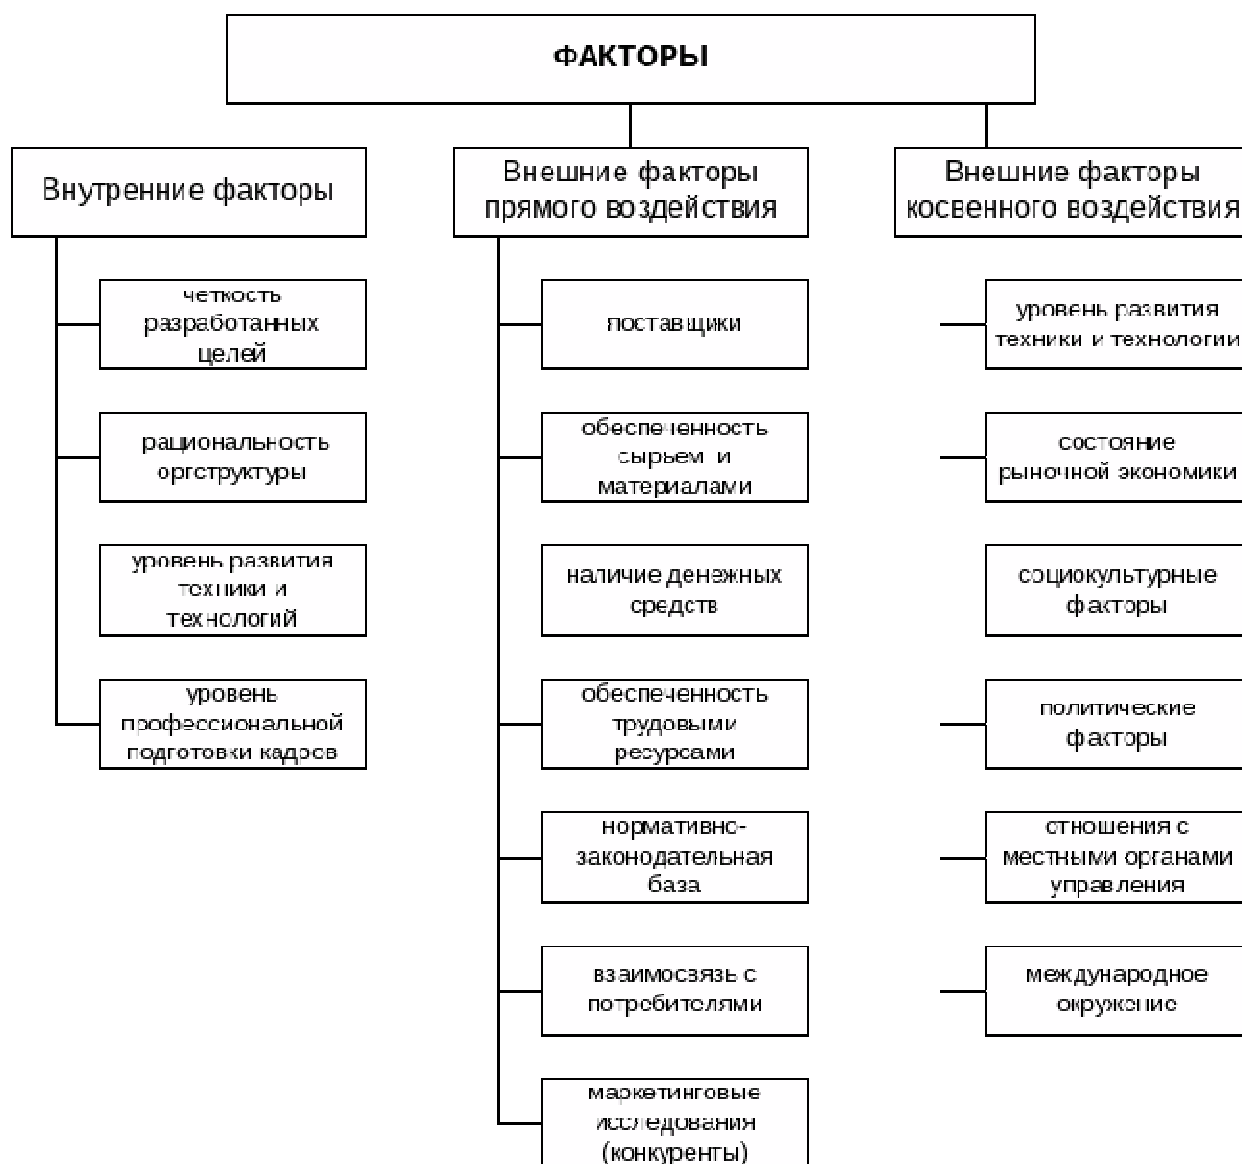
ФАКТОРЫ

Внутренние факторы

четкость разработанных целей

рациональность оргструктуры

уровень развития техники и технологий

уровень профессиональной подготовки кадров

Внешние факторы прямого воздействия

поставщики

обеспеченность сырьем и материалами

наличие денежных средств

обеспеченность трудовыми ресурсами

нормативно-законодательная база

взаимосвязь с потребителями

маркетинговые исследования (конкуренты)

Внешние факторы косвенного воздействия

уровень развития техники и технологии

состояние рыночной экономики

социокультурные факторы

политические факторы

отношения с местными органами управления

международное окружение